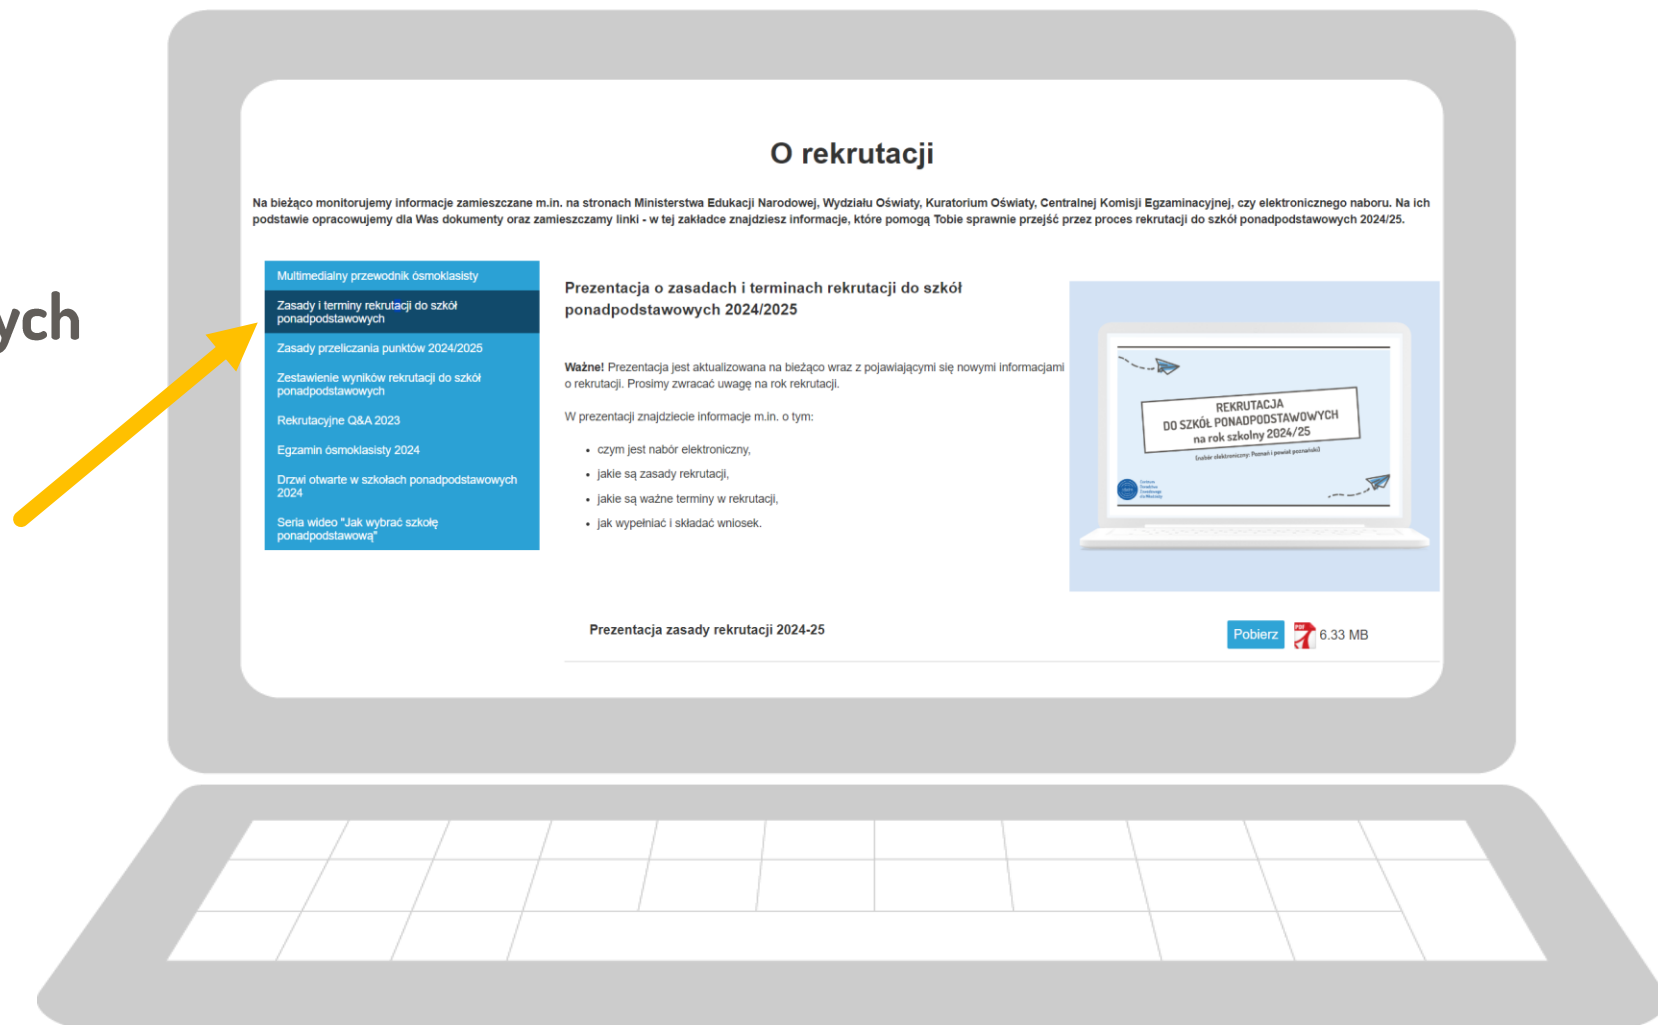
ych

O rekrutacji

Na bieżąco monitorujemy informacje zamieszczane m.in. na stronach Ministerstwa Edukacji Narodowej, Wydziału Oświaty, Kuratorium Oświaty, Centralnej Komisji Egzaminacyjnej, czy elektronicznego naboru. Na ich podstawie opracowujemy dla Was dokumenty oraz zamieszczamy linki - w tej zakładce znajdziesz informacje, które pomogą Tobie sprawnie przejść przez proces rekrutacji do szkół ponadpodstawowych 2024/25.

Multimedialny przewodnik ósmoklasisty
Zasady i terminy rekrutacji do szkół ponadpodstawowych
Zasady przeliczania punktów 2024/2025
Zestawienie wyników rekrutacji do szkół ponadpodstawowych
Rekrutacyjne Q&A 2023
Egzamin ósmoklasisty 2024
Drzwi otwarte w szkołach ponadpodstawowych 2024
Seria wideo "Jak wybrać szkołę ponadpodstawową"

Prezentacja o zasadach i terminach rekrutacji do szkół ponadpodstawowych 2024/2025

Ważne! Prezentacja jest aktualizowana na bieżąco wraz z pojawiającymi się nowymi informacjami o rekrutacji. Prosimy zwracać uwagę na rok rekrutacji.

W prezentacji znajdziecie informacje m.in. o tym:

• czym jest nabór elektroniczny,
• jakie są zasady rekrutacji,
• jakie są ważne terminy w rekrutacji,
• jak wypełniać i składać wniosek.

REKRUTACJA
DO SZKÓŁ PONADPODSTAWOWYCH
na rok szkolny 2024/25
(nabór elektroniczny: Poznań i powiat poznański)

Prezentacja zasady rekrutacji 2024-25

Pobierz
6.33 MB